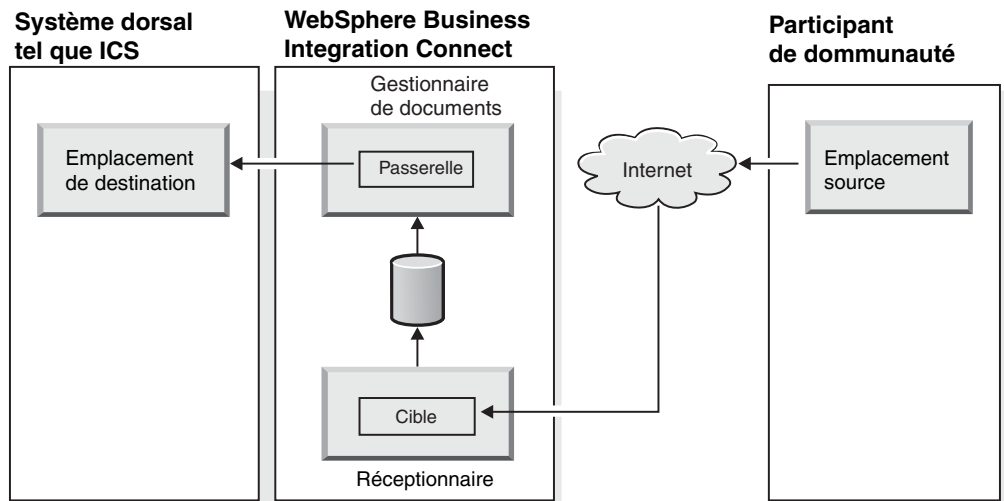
Système dorsal tel que ICS

WebSphere Business Integration Connect

Participant de dommunauté

Gestionnaire de documents

Emplacement de destination

Passerelle

Internet

Emplacement source

Cible

Réceptionnaire